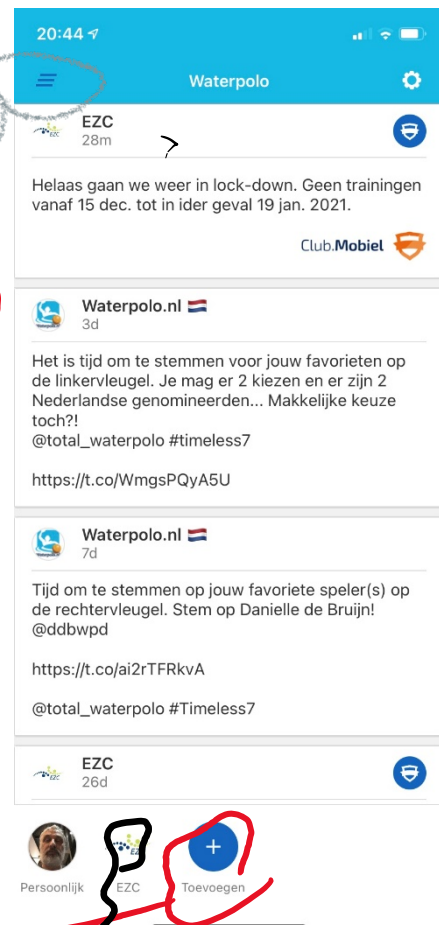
20:44

Waterpolo

EZC
28m

Helaas gaan we weer in lock-down. Geen trainingen vanaf 15 dec. tot in ieder geval 19 jan. 2021.

Club.Mobiel

Waterpolo.nl
3d

Het is tijd om te stemmen voor jouw favorieten op de linkervleugel. Je mag er 2 kiezen en er zijn 2 Nederlandse genomineerden... Makkelijke keuze toch?!
@total_waterpolo #timeless7

https://t.co/WmgsPQyA5U

Waterpolo.nl
7d

Tijd om te stemmen op jouw favoriete speler(s) op de rechtervleugel. Stem op Danielle de Bruijn!
@ddbwpd

https://t.co/ai2rTFRkvA

@total_waterpolo #Timeless7

EZC
26d

Persoonlijk
EZC
+
Toevoegen